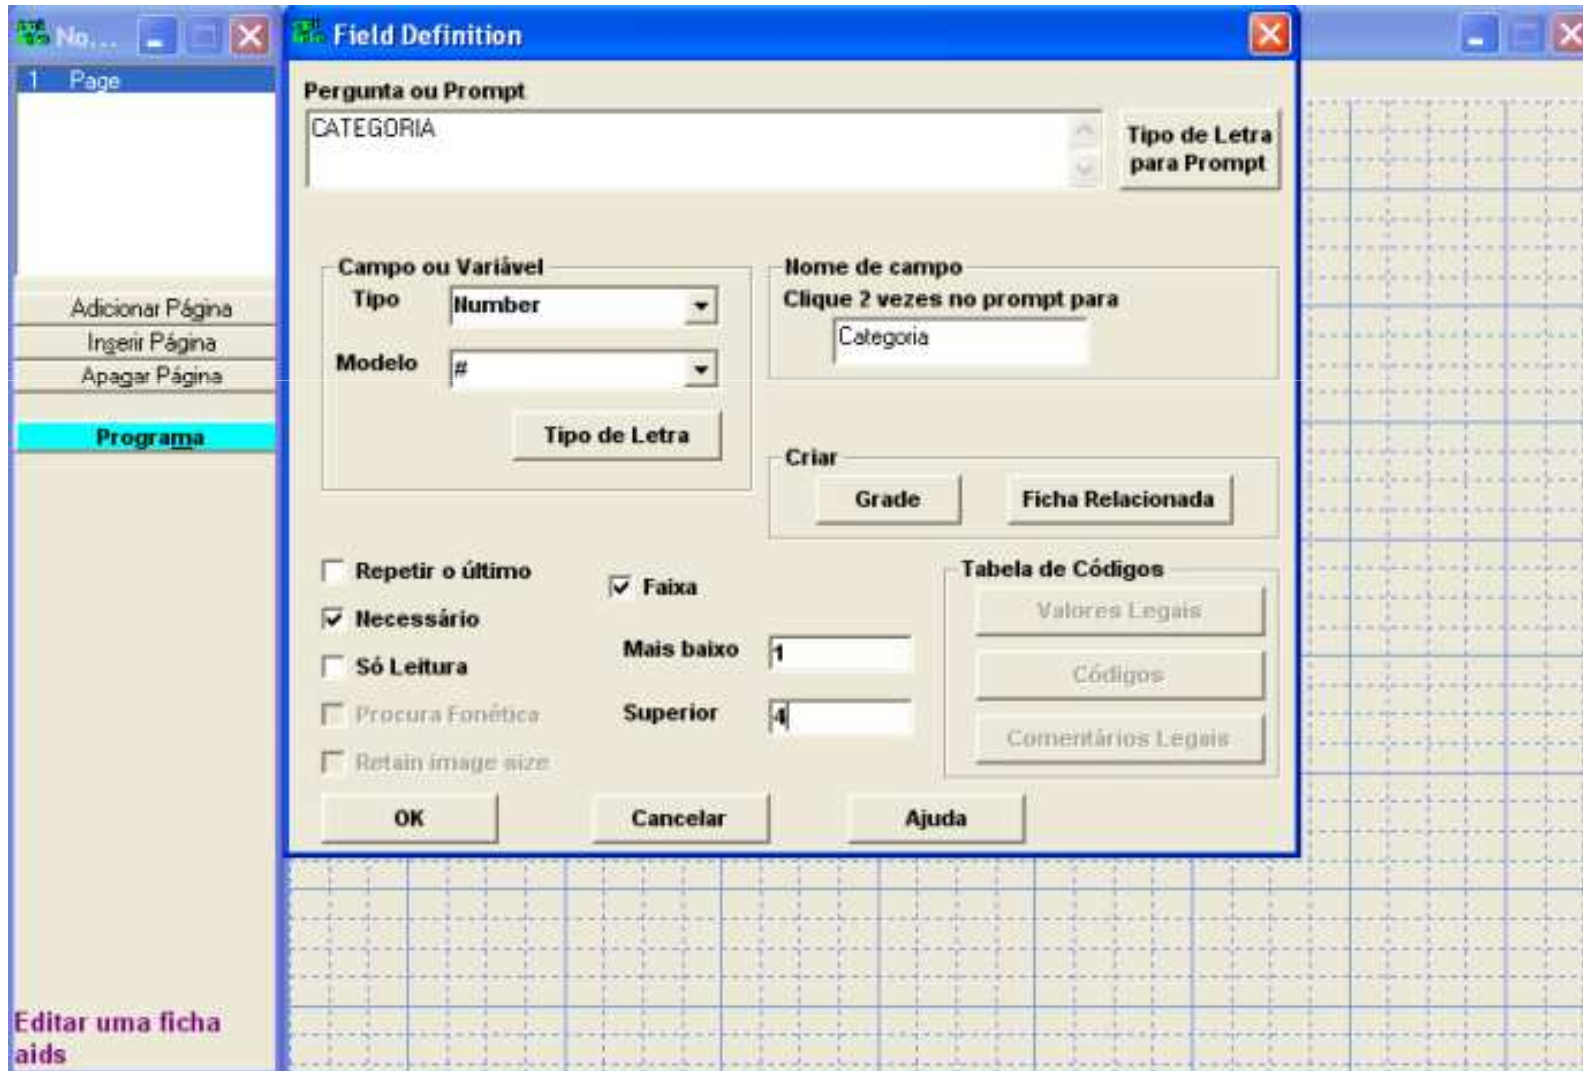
No...

1 Page

Adicionar Página
Inserir Página
Apagar Página

Programa

Editar uma ficha
aids

Field Definition

Pergunta ou Prompt
CATEGORIA

Tipo de Letra para Prompt

Campo ou Variável
Tipo
Number
Modelo
#
Tipo de Letra

Nome de campo
Clique 2 vezes no prompt para
Categoria

Criar
Grade
Ficha Relacionada

Repetir o último
Necessário
Só Leitura
Procura Fonética
Retain image size

Faixa
Mais baixo
1
Superior
4

Tabela de Códigos
Valores Legais
Códigos
Comentários Legais

OK
Cancelar
Ajuda